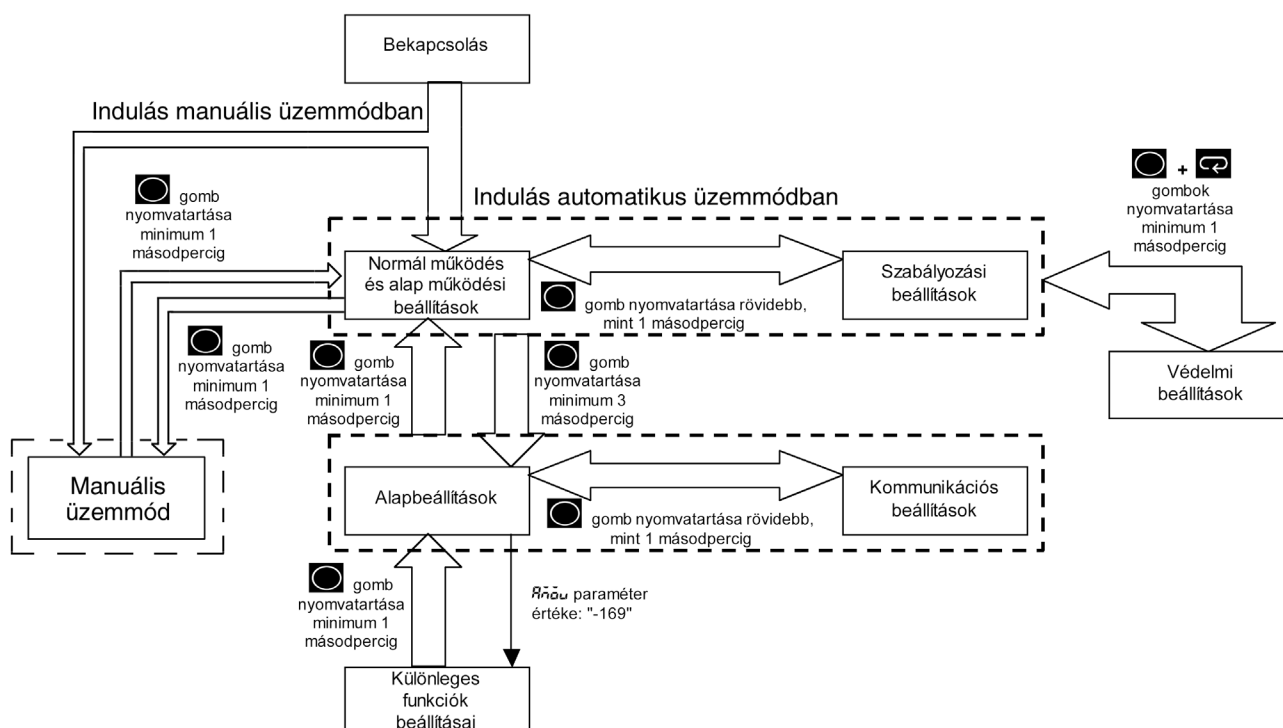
Bekapcsolás

Indulás manuális üzemmódban

gomb nyomvatartása minimum 1 másodpercig

Indulás automatikus üzemmódban

gombok nyomvatartása minimum 1 másodpercig

Normál működés és alap működési beállítások

gomb nyomvatartása rövidebb, mint 1 másodpercig

Szabályozási beállítások

gomb nyomvatartása minimum 1 másodpercig

gomb nyomvatartása minimum 1 másodpercig

gomb nyomvatartása minimum 3 másodpercig

Védelmi beállítások

Manuális üzemmód

Alapbeállítások

gomb nyomvatartása rövidebb, mint 1 másodpercig

Kommunikációs beállítások

gomb nyomvatartása minimum 1 másodpercig

Amov paraméter értéke: "-169"

Különleges funkciók beállításai